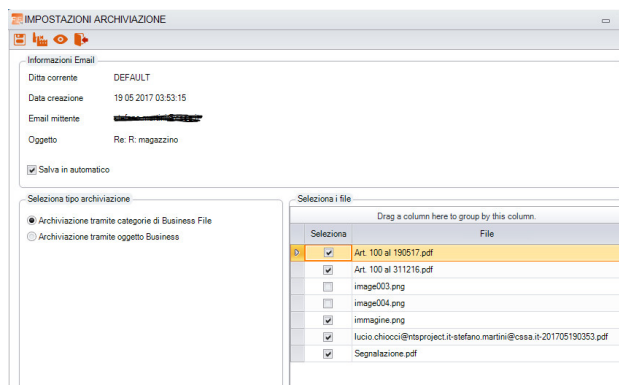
IMPOSTAZIONI ARCHIVIAZIONE

Informazioni Email

Ditta corrente DEFAULT

Data creazione 19 05 2017 03:53:15

Email mittente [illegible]

Oggetto Re: R: magazzino

Salva in automatico

Seleziona tipo archiviazione

Archiviazione tramite categorie di Business File

Archiviazione tramite oggetto Business

Seleziona i file

Drag a column here to group by this column.

| Seleziona | File |
|---|---|
| ☑ | Art. 100 al 190517.pdf |
| ☑ | Art. 100 al 311216.pdf |
| ☐ | image003.png |
| ☐ | image004.png |
| ☑ | immagine.png |
| ☑ | lucio.chiocci@ntsproject.it-stefano.martini@cssa.it-201705190353.pdf |
| ☑ | Segnalazione.pdf |